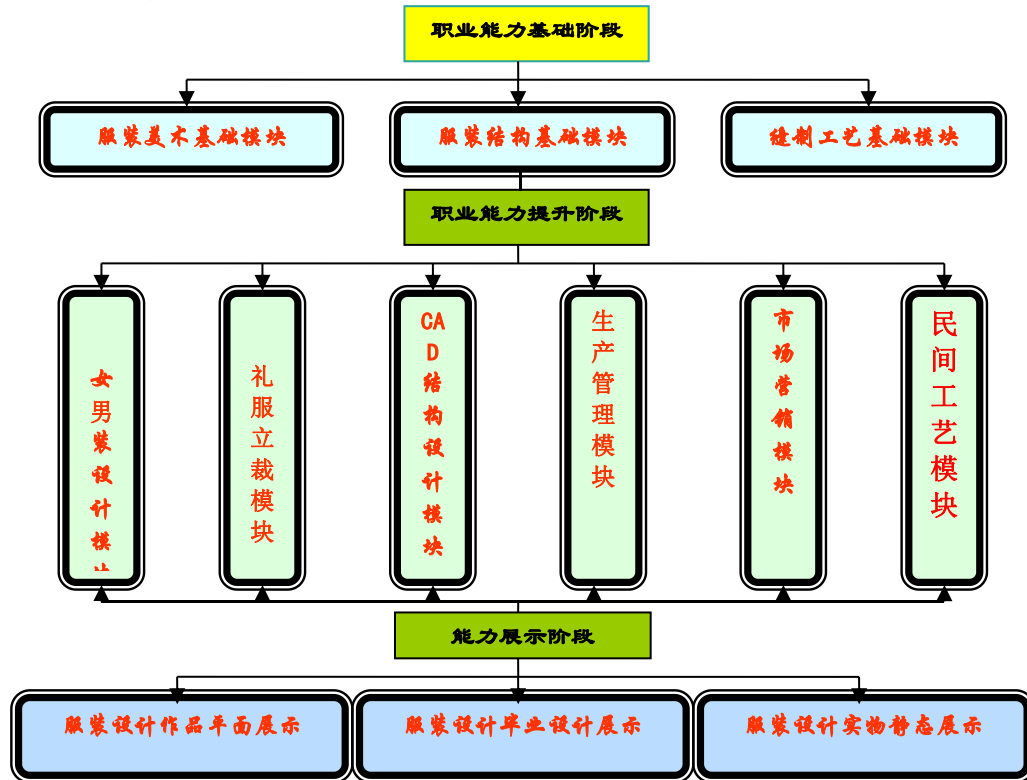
职业能力基础阶段

服装美术基础模块

服装结构基础模块

缝制工艺基础模块

职业能力提升阶段

女男装设计模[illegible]

礼服立裁模块

CAD结构设计模块

生产管理模块

市场营销模块

民间工艺模块

能力展示阶段

服装设计作品平面展示

服装设计毕业设计展示

服装设计实物静态展示